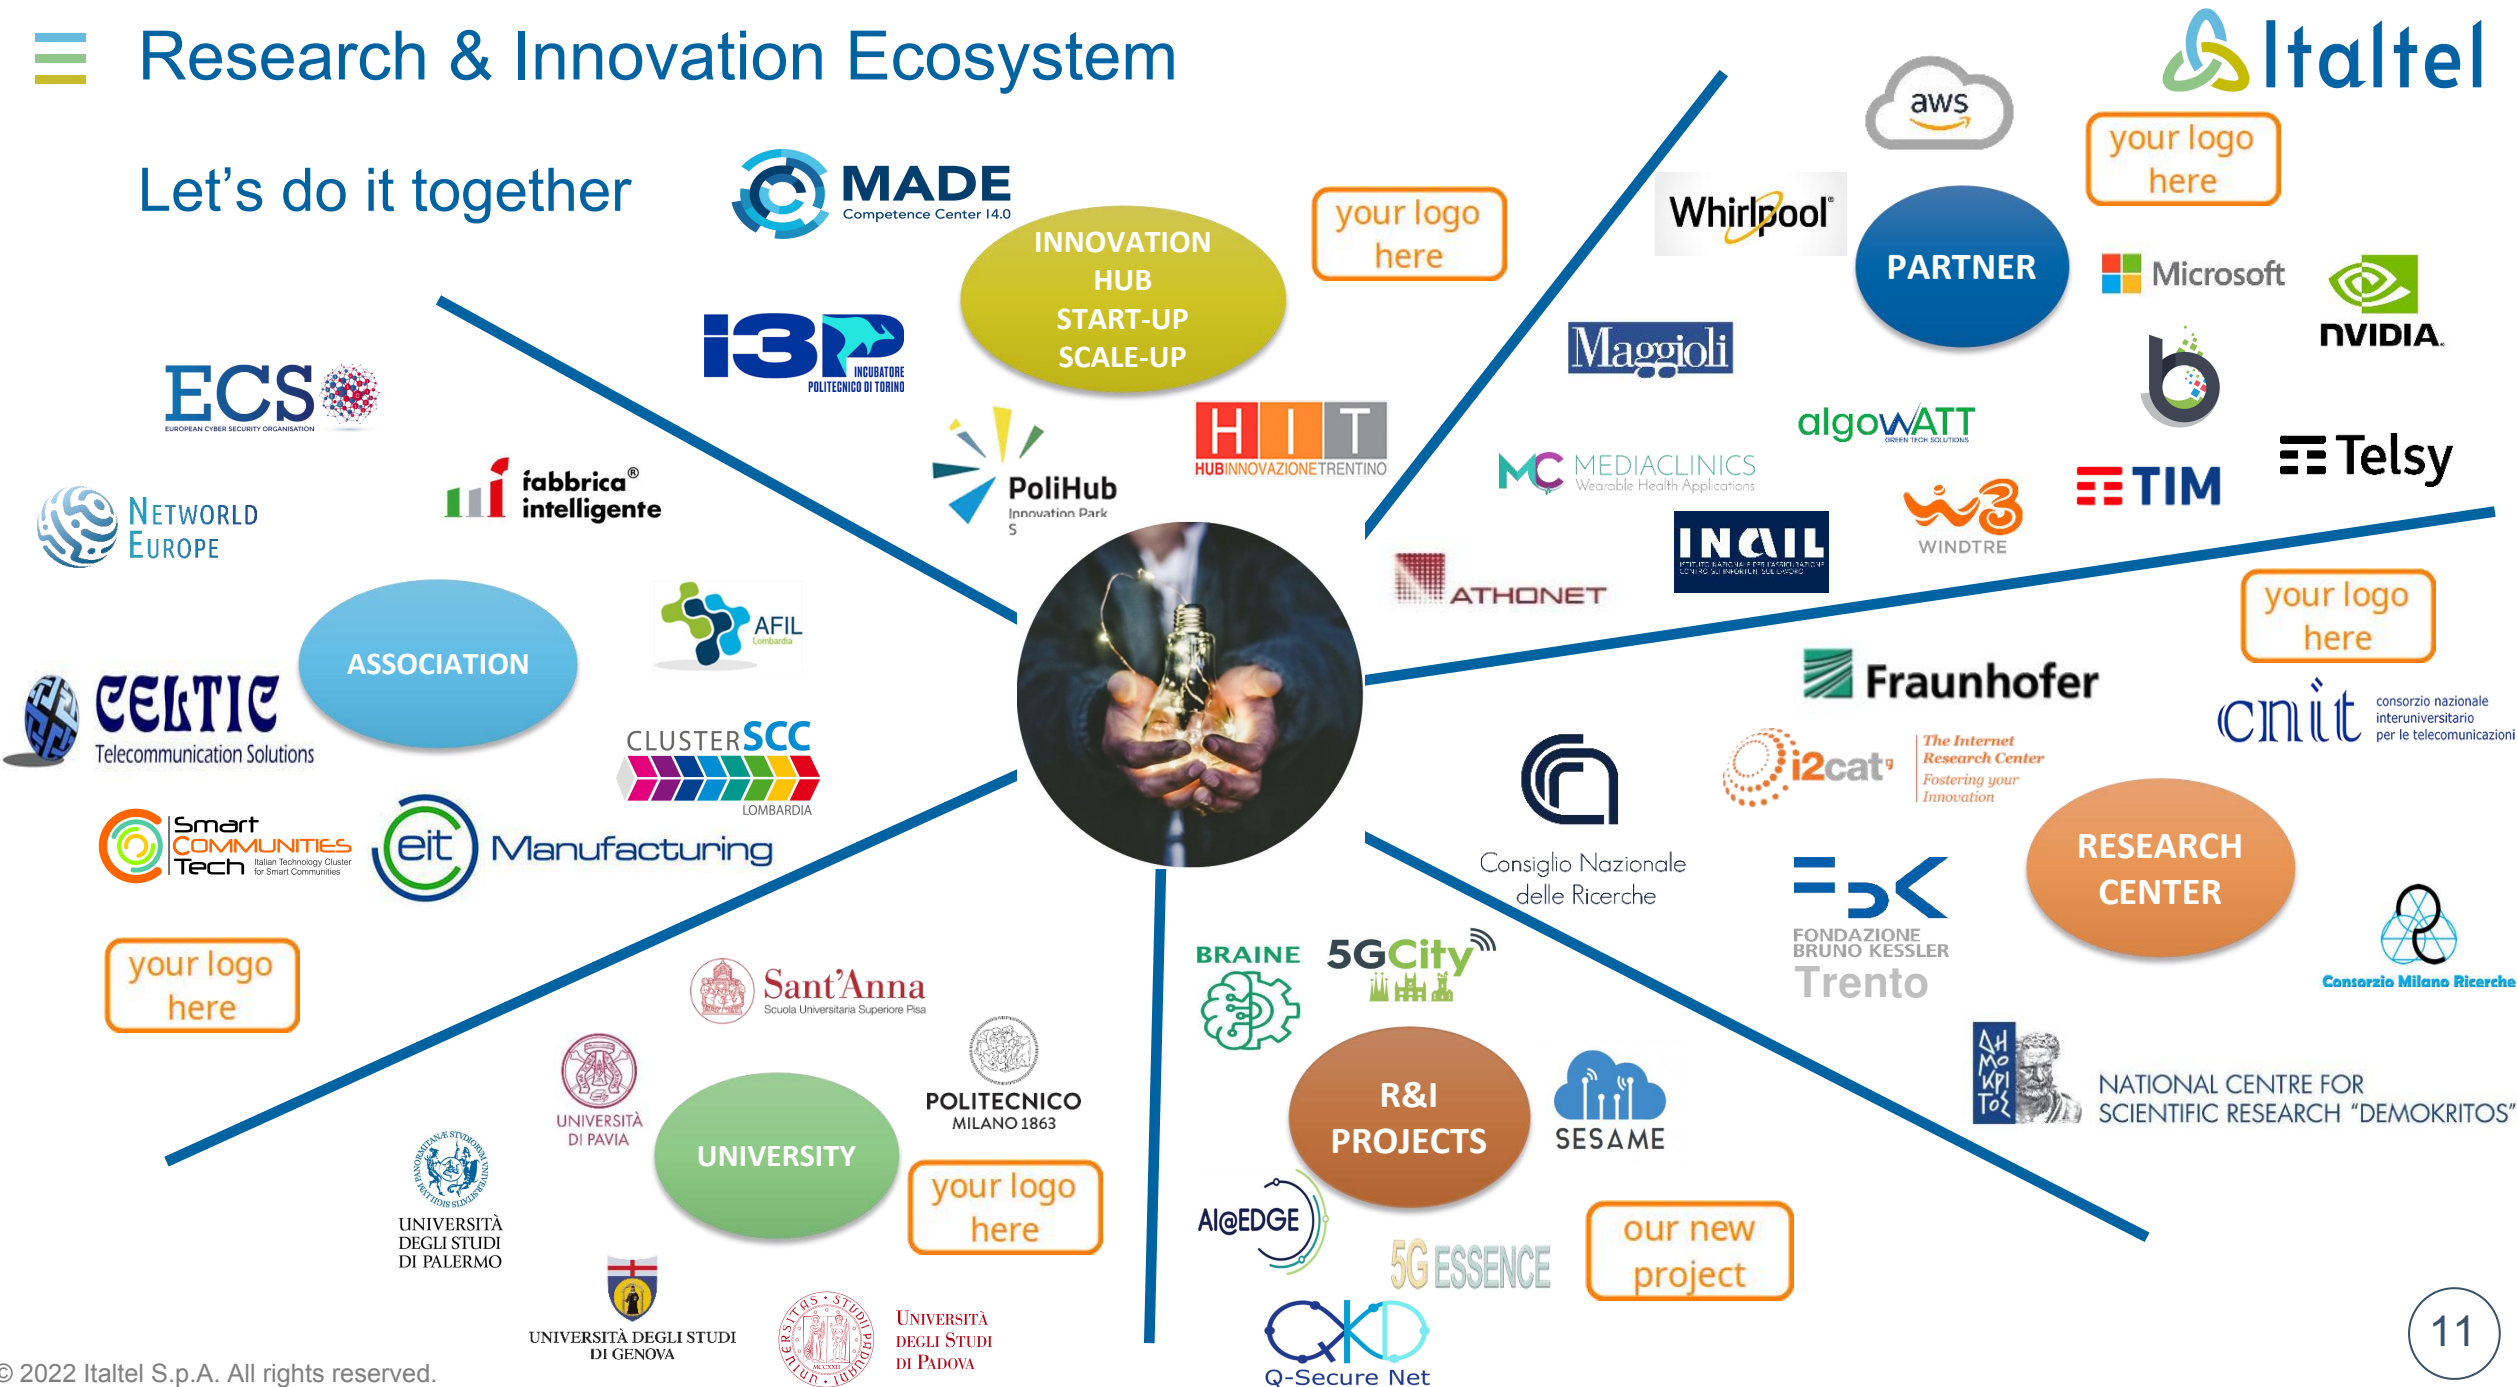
Research & Innovation Ecosystem

Italtel

Let's do it together

MADE Competence Center I4.0

INNOVATION HUB START-UP SCALE-UP

your logo here

I3P INCUBATORE POLITECNICO DI TORINO

HIT HUBINNOVAZIONETRENTINO

PoliHub Innovation Park S

ECS EUROPEAN CYBER SECURITY ORGANISATION

fabbrica® intelligente

NETWORLD EUROPE

ASSOCIATION

AFIL Lombardia

CELTIC Telecommunication Solutions

CLUSTERSCC LOMBARDIA

Smart COMMUNITIES Tech Italian Technology Cluster for Smart Communities

eit Manufacturing

your logo here

aws

your logo here

Whirlpool

PARTNER

Microsoft

NVIDIA

Maggioli

algoWATT GREEN TECH SOLUTIONS

MEDIACLINICS Wearable Health Applications

Telsy

TIM

WINDTRE

INAIL

ATHONET

your logo here

Fraunhofer

cnit consorzio nazionale interuniversitario per le telecomunicazioni

i2cat The Internet Research Center Fostering your Innovation

Consiglio Nazionale delle Ricerche

RESEARCH CENTER

FONDAZIONE BRUNO KESSLER Trento

Consorzio Milano Ricerche

NATIONAL CENTRE FOR SCIENTIFIC RESEARCH "DEMOKRITOS"

Sant'Anna Scuola Universitaria Superiore Pisa

UNIVERSITÀ DI PAVIA

POLITECNICO MILANO 1863

UNIVERSITY

your logo here

UNIVERSITÀ DEGLI STUDI DI PALERMO

UNIVERSITÀ DEGLI STUDI DI GENOVA

UNIVERSITÀ DEGLI STUDI DI PADOVA

BRAINE

5GCity

R&I PROJECTS

SESAME

AI@EDGE

5G ESSENCE

our new project

Q-Secure Net

11

© 2022 Italtel S.p.A. All rights reserved.